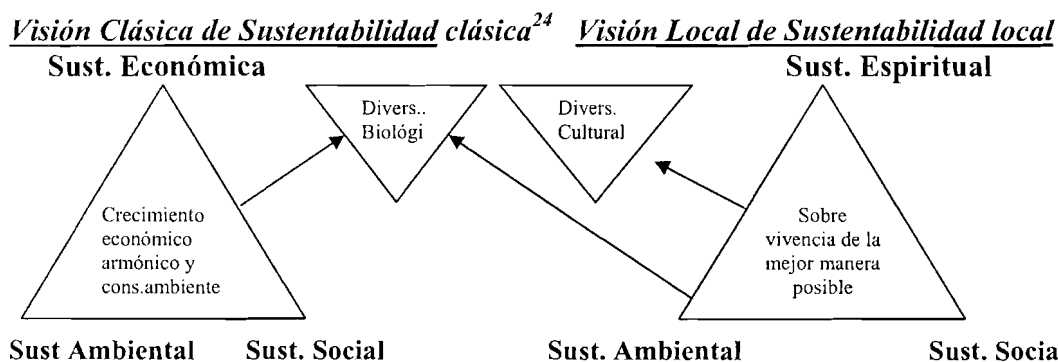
*Visión Clásica de Sustentabilidad clásica*$^{24}$ *Visión Local de Sustentabilidad local*

**Sust. Económica**

**Sust. Espiritual**

Divers.. Biológi

Divers. Cultural

Crecimiento económico armónico y cons.ambiente

Sobre vivencia de la mejor manera posible

**Sust Ambiental** **Sust. Social** **Sust. Ambiental** **Sust. Socia**